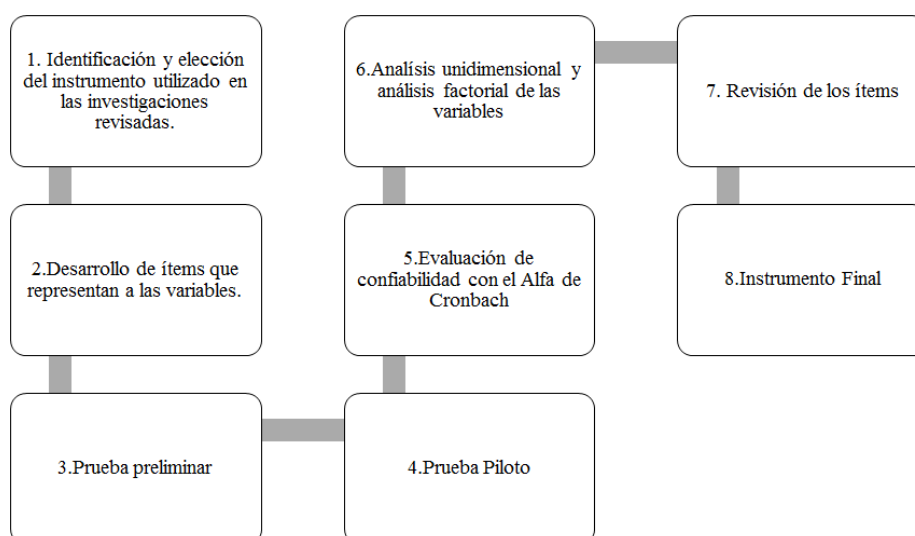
1. Identificación y elección del instrumento utilizado en las investigaciones revisadas.

2.Desarrollo de ítems que representan a las variables.

3.Prueba preliminar

4.Prueba Piloto

5.Evaluación de confiabilidad con el Alfa de Cronbach

6.Análisis unidimensional y análisis factorial de las variables

7. Revisión de los ítems

8.Instrumento Final